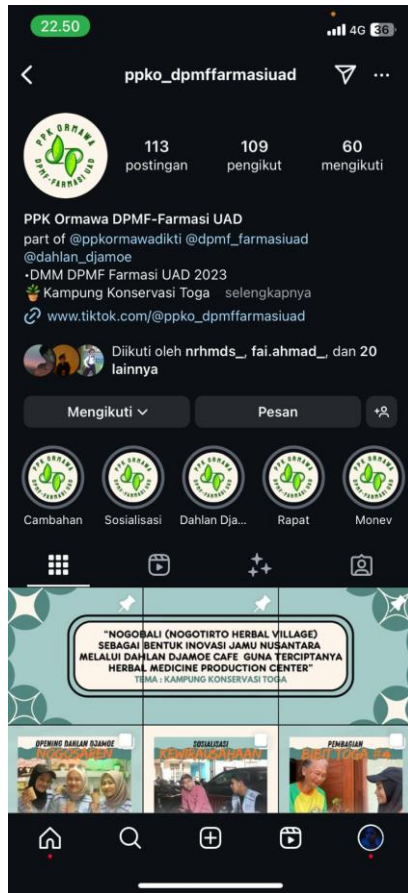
22.50

4G 36

ppko_dpmffarmasiuad

PPK ORMAWA
DPMF-FARMASI UAD

113
postingan

109
pengikut

60
mengikuti

PPK Ormawa DPMF-Farmasi UAD
part of @ppkormawadikti @dpmf_farmasiuad @dahlan_djamoe
•DMM DPMF Farmasi UAD 2023
Kampung Konservasi Toga selengkapnya
www.tiktok.com/@ppko_dpmffarmasiuad

Diikuti oleh nrhmds_, fai.ahmad_, dan 20 lainnya

Mengikuti

Pesan

Cambahan

Sosialisasi

Dahlan Dja...

Rapat

Monev

"NOGOBALI (NOGOTIRTO HERBAL VILLAGE) SEBAGAI BENTUK INOVASI JAMU NUSANTARA MELALUI DAHLAN DJAMOE CAFE GUNA TERCIPTANYA HERBAL MEDICINE PRODUCTION CENTER"
TEMA : KAMPUNG KONSERVASI TOGA

OPENING DAHLAN DJAMOE

SOSIALISASI

PEMBAGIAN